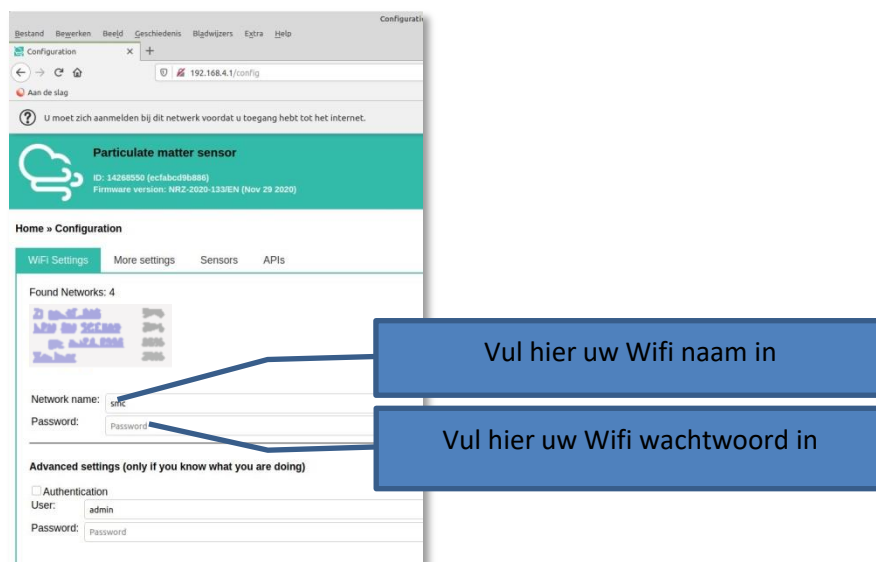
Configurati

Bestand Bewerken Beeld Geschiedenis Bladwijzers Extra Help

Configuration × +

192.168.4.1/config

Aan de slag

U moet zich aanmelden bij dit netwerk voordat u toegang hebt tot het internet.

Particulate matter sensor

ID: 14268550 (ecfabcd9b886)
Firmware version: NRZ-2020-133/EN (Nov 29 2020)

Home » Configuration

WiFi Settings More settings Sensors APIs

Found Networks: 4

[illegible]

Network name: smc
Password: Password

Advanced settings (only if you know what you are doing)

Authentication
User: admin
Password: Password

Vul hier uw Wifi naam in

Vul hier uw Wifi wachtwoord in